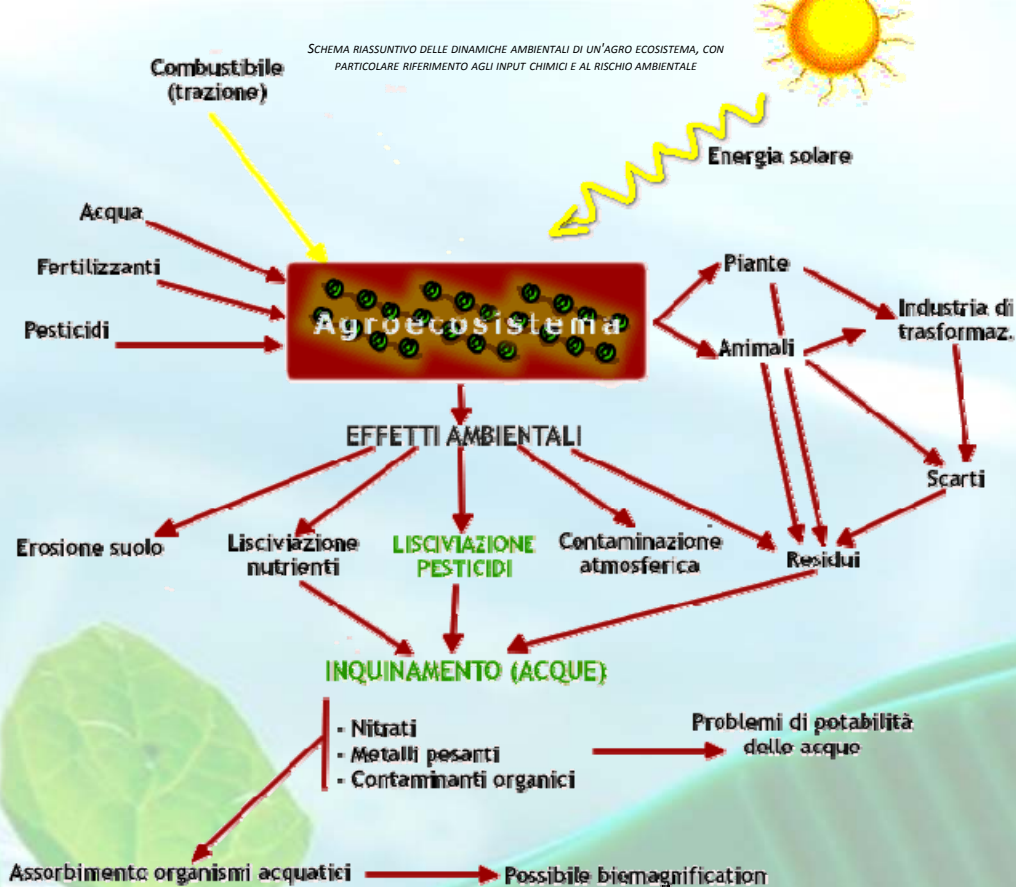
SCHEMA RIASSUNTIVO DELLE DINAMICHE AMBIENTALI DI UN'AGRO ECOSISTEMA, CON PARTICOLARE RIFERIMENTO AGLI INPUT CHIMICI E AL RISCHIO AMBIENTALE

Combustibile (trazione)

Energia solare

Acqua

Fertilizzanti

Pesticidi

Agroecosistema

Piante

Animali

Industria di trasformaz.

EFFETTI AMBIENTALI

Scarti

Erosione suolo

Lisciviazione nutrienti

LISCIVIAZIONE PESTICIDI

Contaminazione atmosferica

Residui

INQUINAMENTO (ACQUE)

- Nitrati
- Metalli pesanti
- Contaminanti organici

Problemi di potabilità delle acque

Assorbimento organismi acquatici

Possibile biomagnification